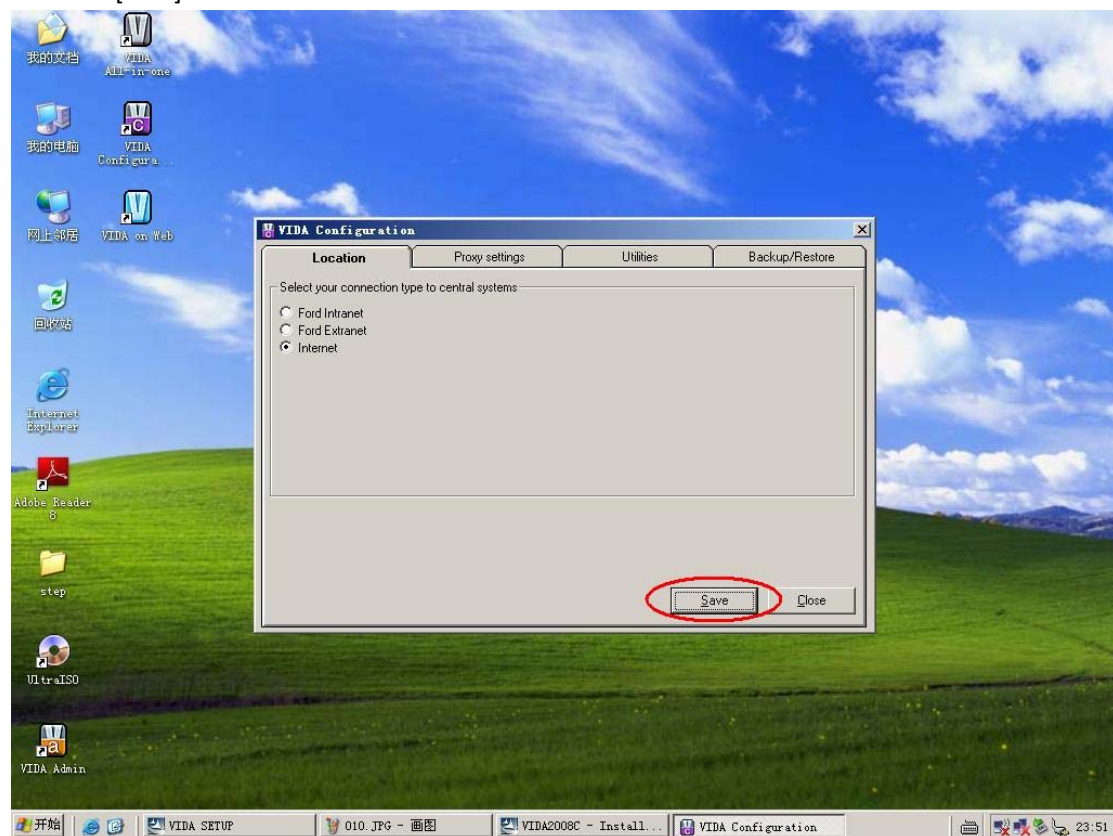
我的文档

VIDA All-in-one

我的电脑

VIDA Configura...

网上邻居

VIDA on Web

回收站

Internet Explorer

Adobe Reader 8

step

UltraISO

VIDA Admin

VIDA Configuration

Location | Proxy settings | Utilities | Backup/Restore

Select your connection type to central systems

Ford Intranet
Ford Extranet
Internet

Save

Close

开始 | VIDA SETUP | 010.JPG - 画图 | VIDA2008C - Install... | VIDA Configuration | 23:51